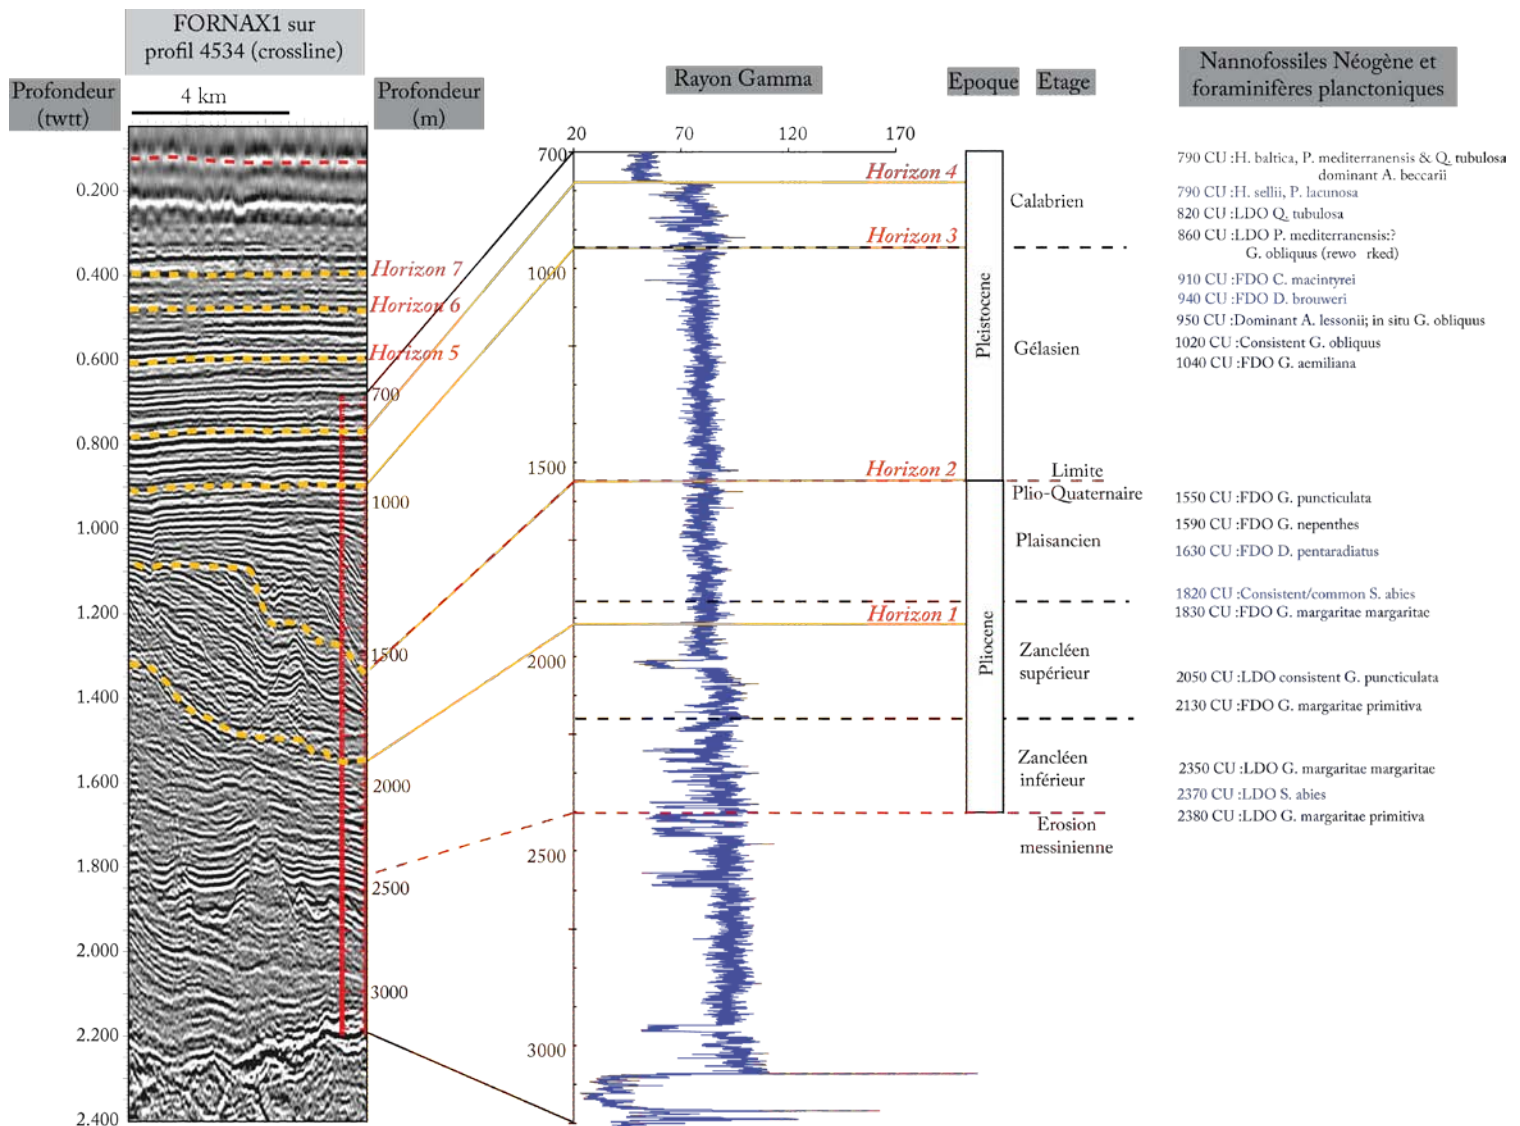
FORNAX1 sur profil 4534 (crossline)

Profondeur (twtt)

4 km

Profondeur (m)

0.200
0.400
0.600
0.800
1.000
1.200
1.400
1.600
1.800
2.000
2.200
2.400

Horizon 7
Horizon 6
Horizon 5

700
1000
1500
2000
2500
3000

Rayon Gamma

20 70 120 170

700
1000
1500
2000
2500
3000

Horizon 4
Horizon 3
Horizon 2
Horizon 1

Epoque

Etage

Pleistocene
Pliocene

Calabrien
Gélasien
Limite Plio-Quaternaire
Plaisancien
Zancléen supérieur
Zancléen inférieur
Erosion messinienne

Nannofossiles Néogène et foraminifères planctoniques

790 CU :H. baltica, P. mediterranensis & Q. tubulosa dominant A. beccarii
790 CU :H. sellii, P. lacunosa
820 CU :LDO Q. tubulosa
860 CU :LDO P. mediterranensis:? G. obliquus (rewo rked)
910 CU :FDO C. macintyrei
940 CU :FDO D. brouweri
950 CU :Dominant A. lessonii; in situ G. obliquus
1020 CU :Consistent G. obliquus
1040 CU :FDO G. aemiliana
1550 CU :FDO G. puncticulata
1590 CU :FDO G. nepenthes
1630 CU :FDO D. pentaradiatus
1820 CU :Consistent/common S. abies
1830 CU :FDO G. margaritae margaritae
2050 CU :LDO consistent G. puncticulata
2130 CU :FDO G. margaritae primitiva
2350 CU :LDO G. margaritae margaritae
2370 CU :LDO S. abies
2380 CU :LDO G. margaritae primitiva